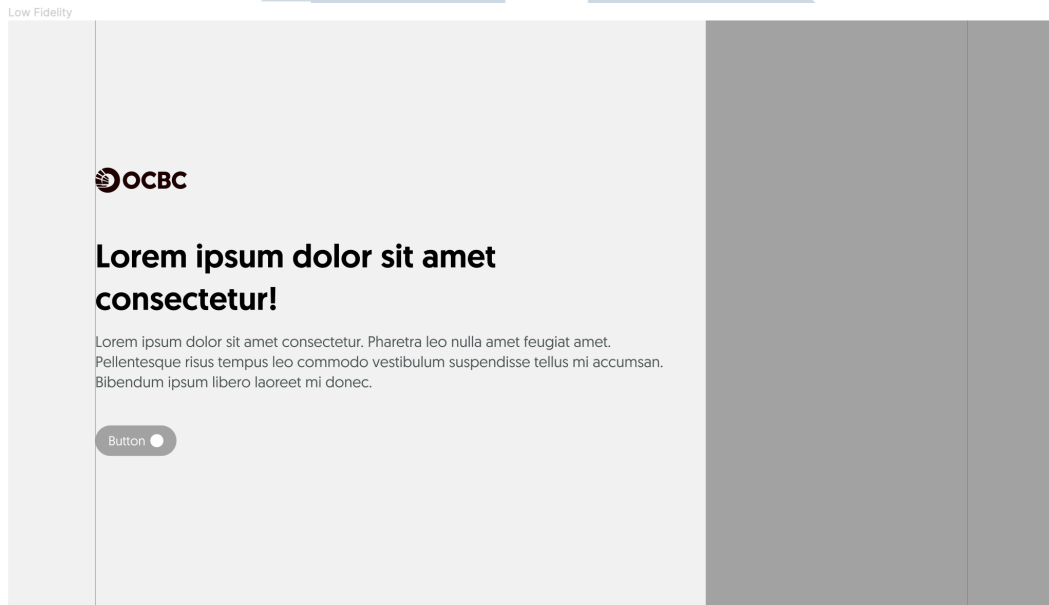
Low Fidelity

OCBC

Lorem ipsum dolor sit amet consectetur!

Lorem ipsum dolor sit amet consectetur. Pharetra leo nulla amet feugiat amet. Pellentesque risus tempus leo commodo vestibulum suspendisse tellus mi accumsan. Bibendum ipsum libero laoreet mi donec.

Button